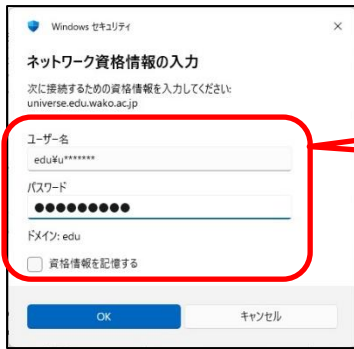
Windows セキュリティ

×

ネットワーク資格情報の入力

次に接続するための資格情報を入力してください:
universe.edu.wako.ac.jp

ユーザー名

edu¥u*******

パスワード

●●●●●●●●●●

ドメイン: edu

資格情報を記憶する

OK

キャンセル